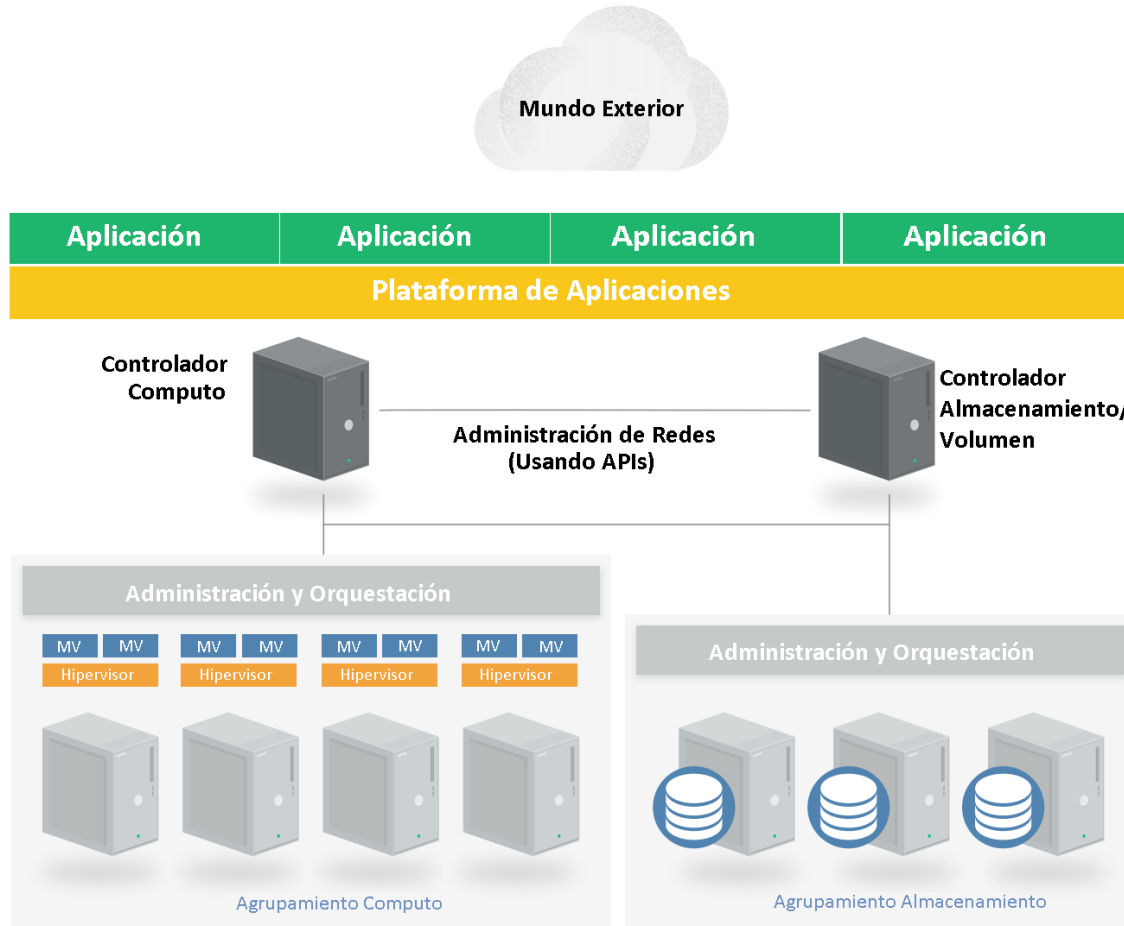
Mundo Exterior

| Aplicación | Aplicación | Aplicación | Aplicación |
|---|---|---|---|

Plataforma de Aplicaciones

Controlador Computo

Administración de Redes (Usando APIs)

Controlador Almacenamiento/ Volumen

Administración y Orquestación

MV MV MV MV MV MV MV MV

Hipervisor Hipervisor Hipervisor Hipervisor

Agrupamiento Computo

Administración y Orquestación

Agrupamiento Almacenamiento